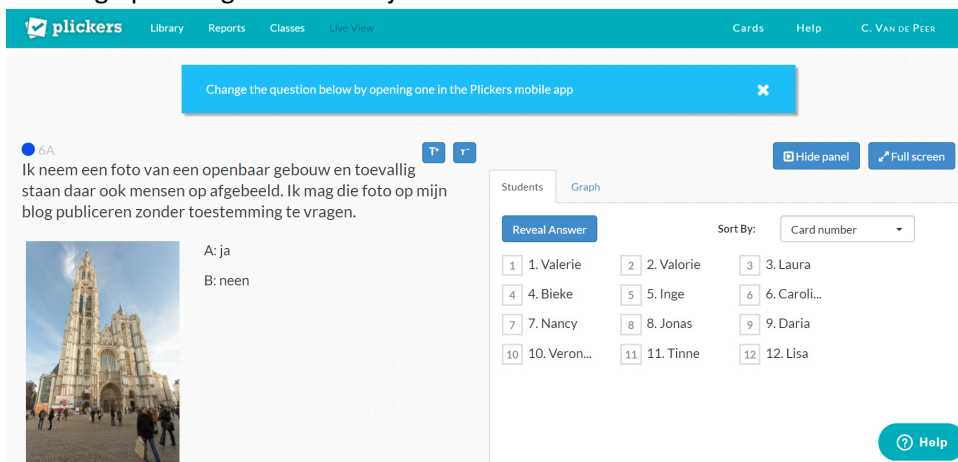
plickers Library Reports Classes Live View Cards Help C. Van de Peer

Change the question below by opening one in the Plickers mobile app

6A

T⁺ T⁻

Ik neem een foto van een openbaar gebouw en toevallig staan daar ook mensen op afgebeeld. Ik mag die foto op mijn blog publiceren zonder toestemming te vragen.

A: ja

B: neen

Hide panel Full screen

Students Graph

Reveal Answer

Sort By: Card number

| | | |
|---|---|---|
| 1 1. Valerie | 2 2. Valorie | 3 3. Laura |
| 4 4. Bieke | 5 5. Inge | 6 6. Caroli... |
| 7 7. Nancy | 8 8. Jonas | 9 9. Daria |
| 10 10. Veron... | 11 11. Tinne | 12 12. Lisa |

Help